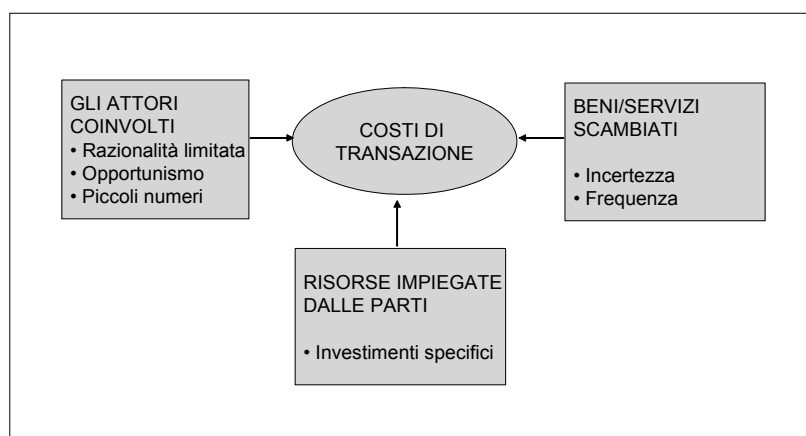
GLI ATTORI COINVOLTI
• Razionalità limitata
• Opportunismo
• Piccoli numeri

COSTI DI TRANSAZIONE

BENI/SERVIZI SCAMBIATI

• Incertezza
• Frequenza

RISORSE IMPIEGATE DALLE PARTI

• Investimenti specifici